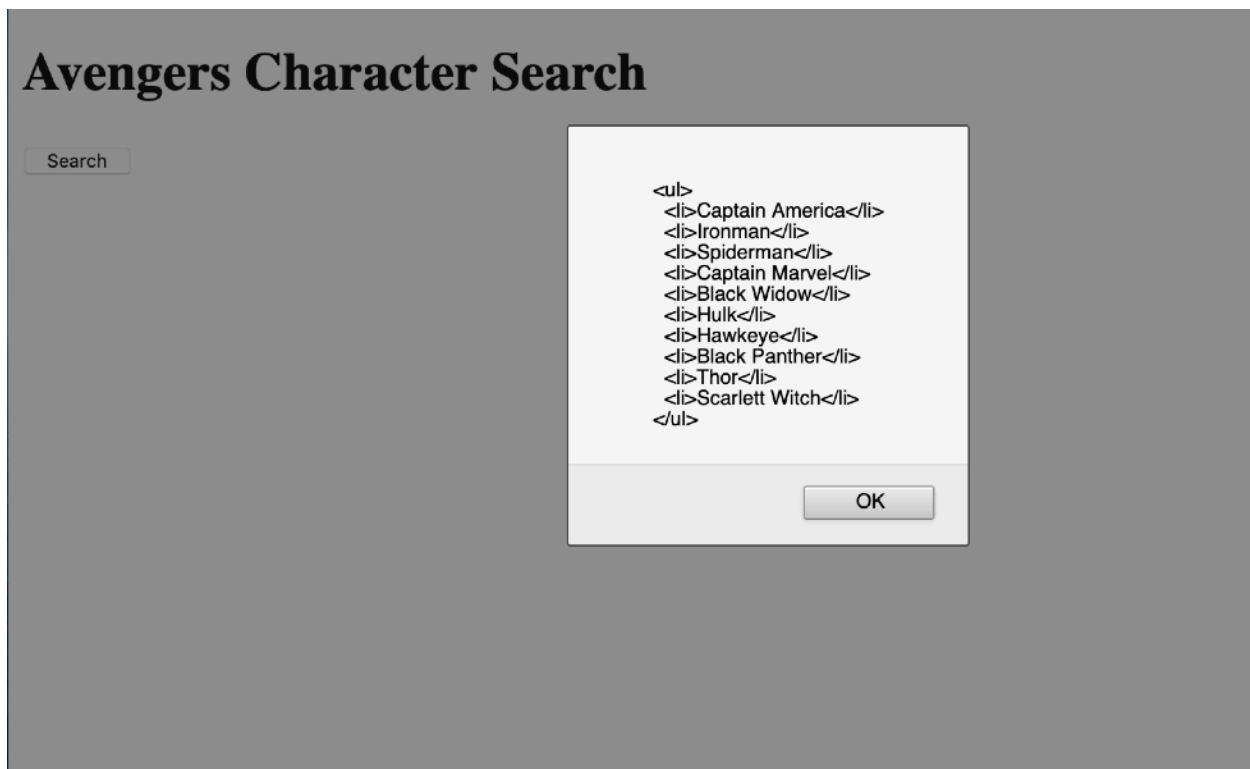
# Avengers Character Search

Search

```
<ul>
  <li>Captain America</li>
  <li>Ironman</li>
  <li>Spiderman</li>
  <li>Captain Marvel</li>
  <li>Black Widow</li>
  <li>Hulk</li>
  <li>Hawkeye</li>
  <li>Black Panther</li>
  <li>Thor</li>
  <li>Scarlett Witch</li>
</ul>
```

OK